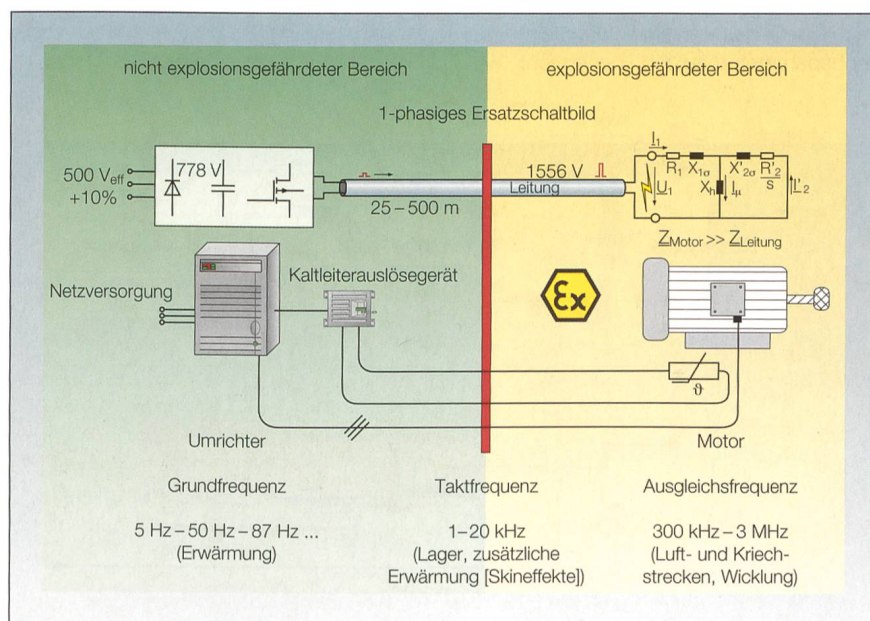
nicht explosionsgefährdeter Bereich

explosionsgefährdeter Bereich

1-phasiges Ersatzschaltbild

500 $V_{eff}$ +10%

778 V

25 – 500 m

1556 V

Leitung

$I_1$ $R_1$ $X_{1\sigma}$ $X'_{2\sigma}$ $\frac{R'_2}{s}$ $U_1$ $X_h$ $I_\mu$ $I'_2$

$\underline{Z}_{Motor} >> \underline{Z}_{Leitung}$

Netzversorgung

Kaltleiterauslösegerät

Ex

$\vartheta$

Umrichter

Motor

Grundfrequenz

Taktfrequenz

Ausgleichsfrequenz

5 Hz – 50 Hz – 87 Hz ...
(Erwärmung)

1–20 kHz
(Lager, zusätzliche Erwärmung [Skineffekte])

300 kHz – 3 MHz
(Luft- und Kriechstrecken, Wicklung)